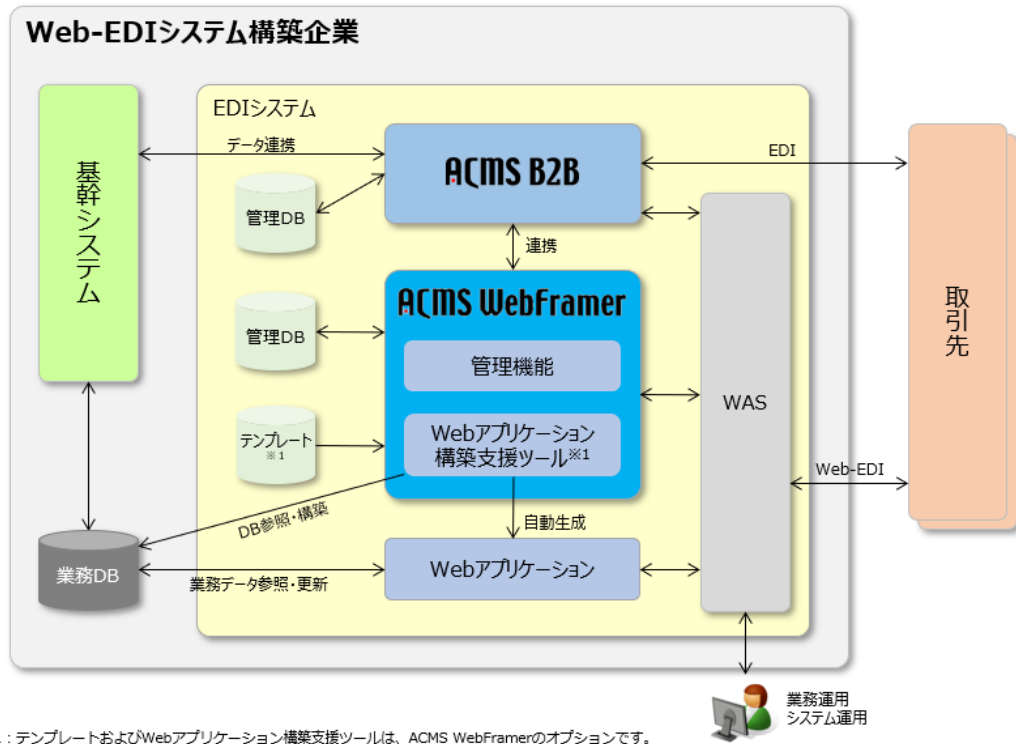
Web-EDIシステム構築企業

EDIシステム

基幹システム

データ連携

ACMS B2B

EDI

管理DB

連携

ACMS WebFramer

管理DB

管理機能

WAS

取引先

テンプレート ※1

Webアプリケーション構築支援ツール※1

Web-EDI

DB参照・構築

自動生成

業務DB

業務データ参照・更新

Webアプリケーション

業務運用
システム運用

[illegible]：テンプレートおよびWebアプリケーション構築支援ツールは、ACMS WebFramerのオプションです。